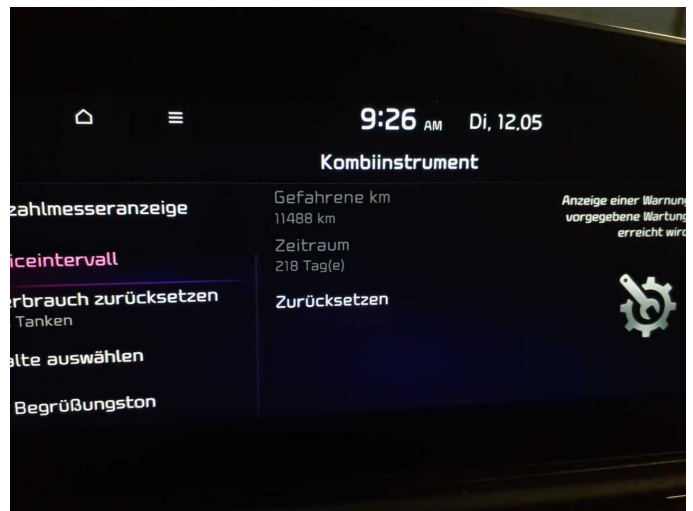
9:26 AM Di, 12.05

Kombiinstrument

zahlmesseranzeige

iceintervall

rbrauch zurücksetzen
Tanken

alte auswählen

Begrüßungston

Gefahrene km
11488 km

Zeitraum
218 Tag(e)

Zurücksetzen

Anzeige einer Warnun
vorgegebene Wartung
erreicht wir